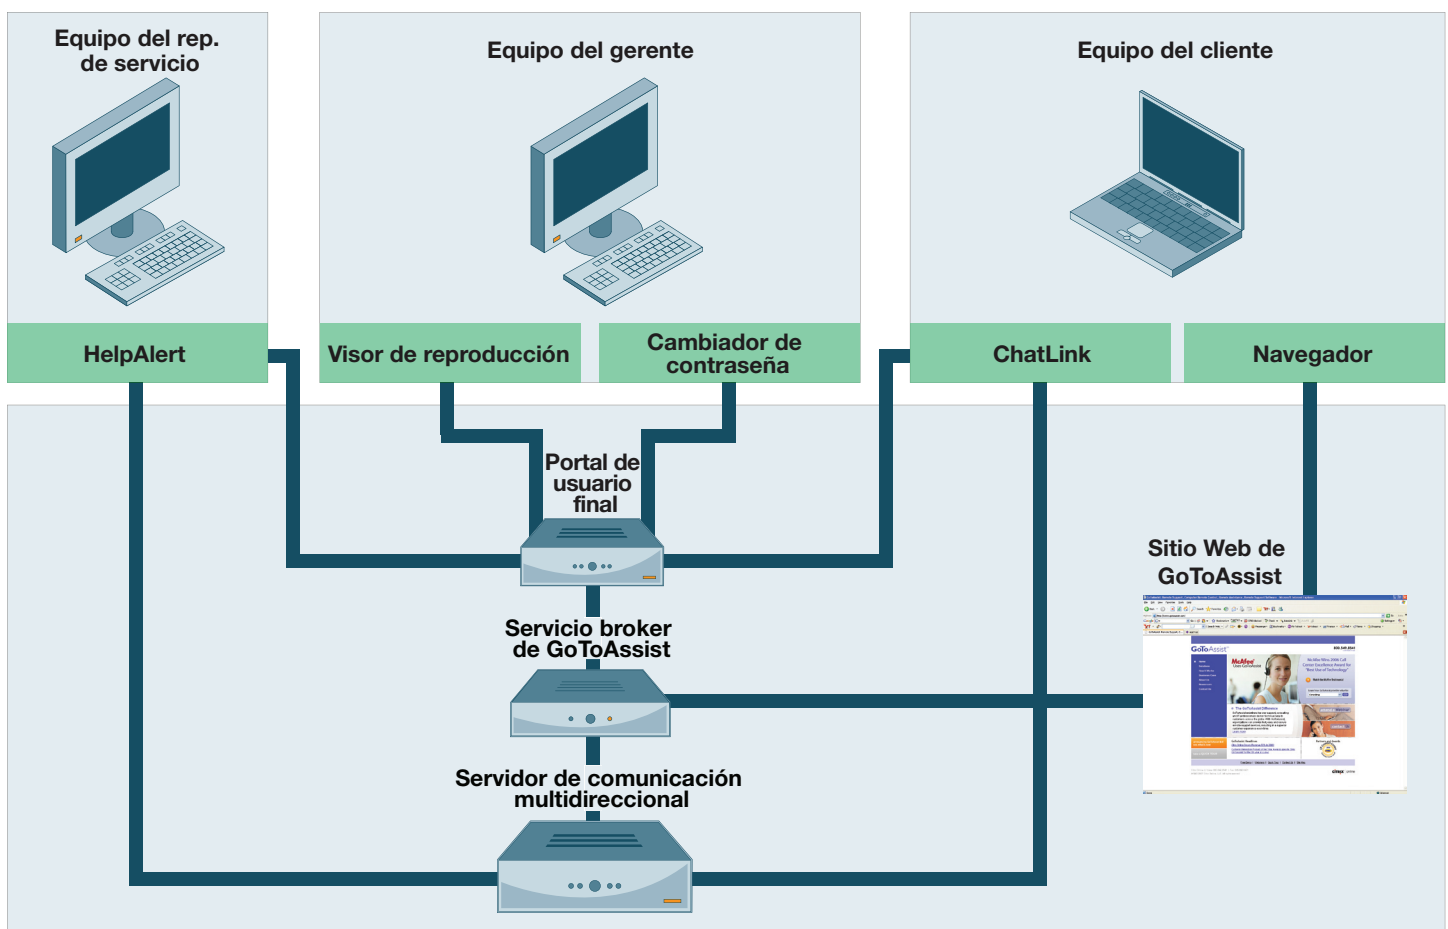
Equipo del rep. de servicio

Equipo del gerente

Equipo del cliente

HelpAlert

Visor de reproducción

Cambiador de contraseña

ChatLink

Navegador

Portal de usuario final

Sitio Web de GoToAssist

Servicio broker de GoToAssist

Servidor de comunicación multidireccional

GoToAssist